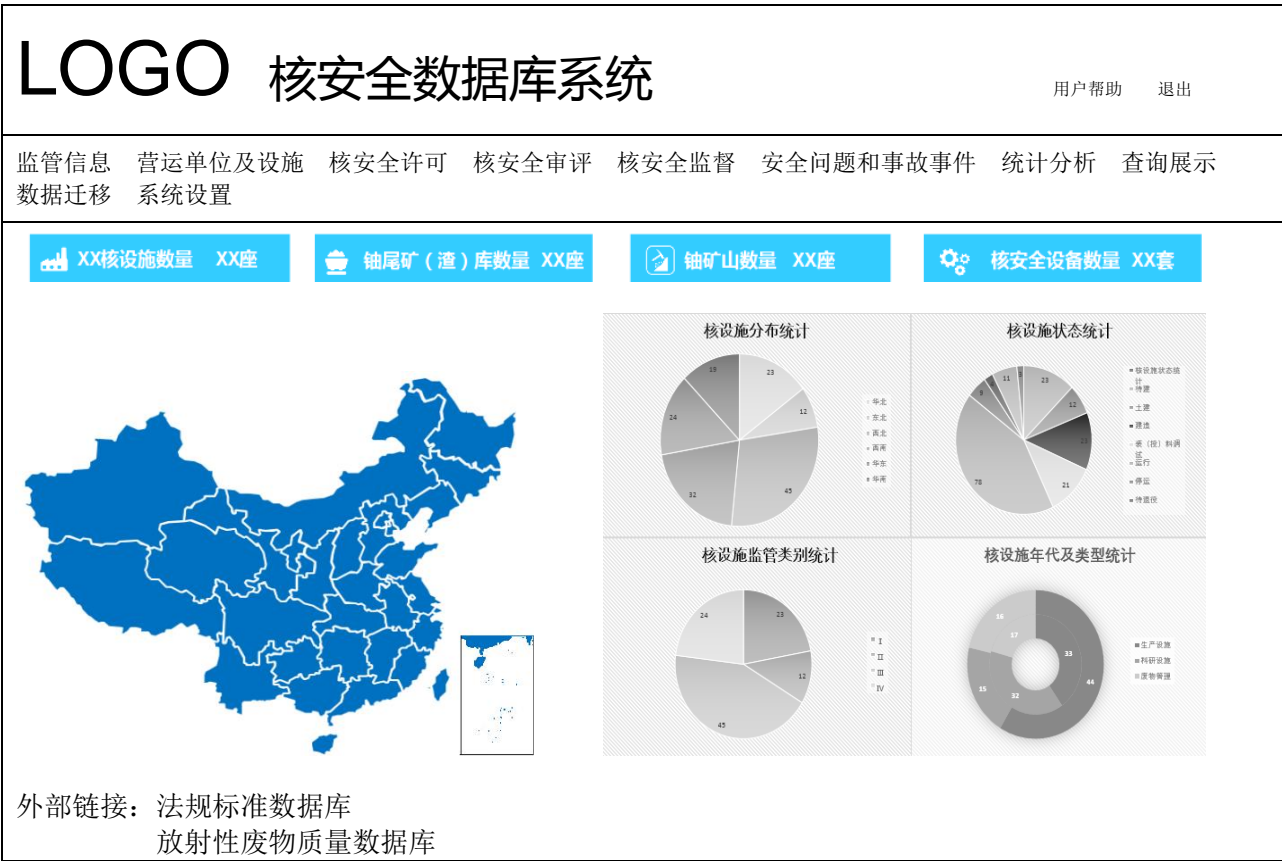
LOGO 核安全数据库系统

用户帮助 退出

监管信息 营运单位及设施 核安全许可 核安全审评 核安全监督 安全问题和事故事件 统计分析 查询展示 数据迁移 系统设置

XX核设施数量 XX座

铀尾矿（渣）库数量 XX座

铀矿山数量 XX座

核安全设备数量 XX套

核设施分布统计

23
12
45
32
24
19

华北
东北
西北
西南
华东
华南

核设施状态统计

23
12
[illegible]
21
78
8
11

核设施状态统计
待建
土建
建造
装（投）料调试
运行
停运
待退役

核设施监管类别统计

23
12
45
24

I
II
III
IV

核设施年代及类型统计

16
17
33
44
15
32

生产设施
科研设施
废物管理

外部链接：法规标准数据库
放射性废物质量数据库